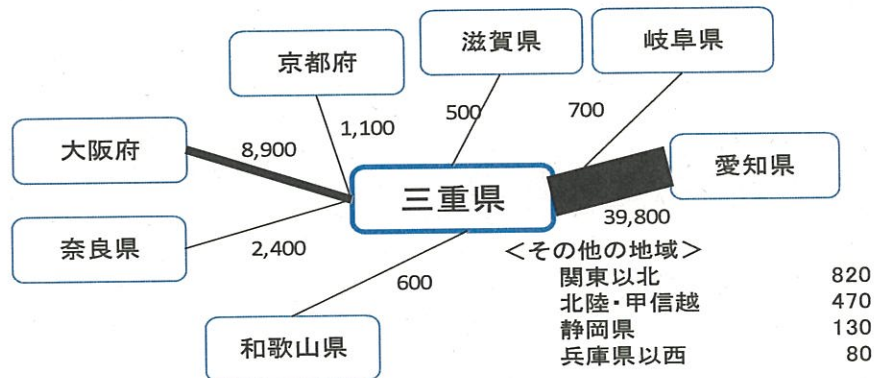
京都府

滋賀県

岐阜県

大阪府

8,900

1,100

500

700

愛知県

三重県

39,800

奈良県

2,400

600

和歌山県

<その他の地域>

| | |
|---|---|
| 関東以北 | 820 |
| 北陸・甲信越 | 470 |
| 静岡県 | 130 |
| 兵庫県以西 | 80 |